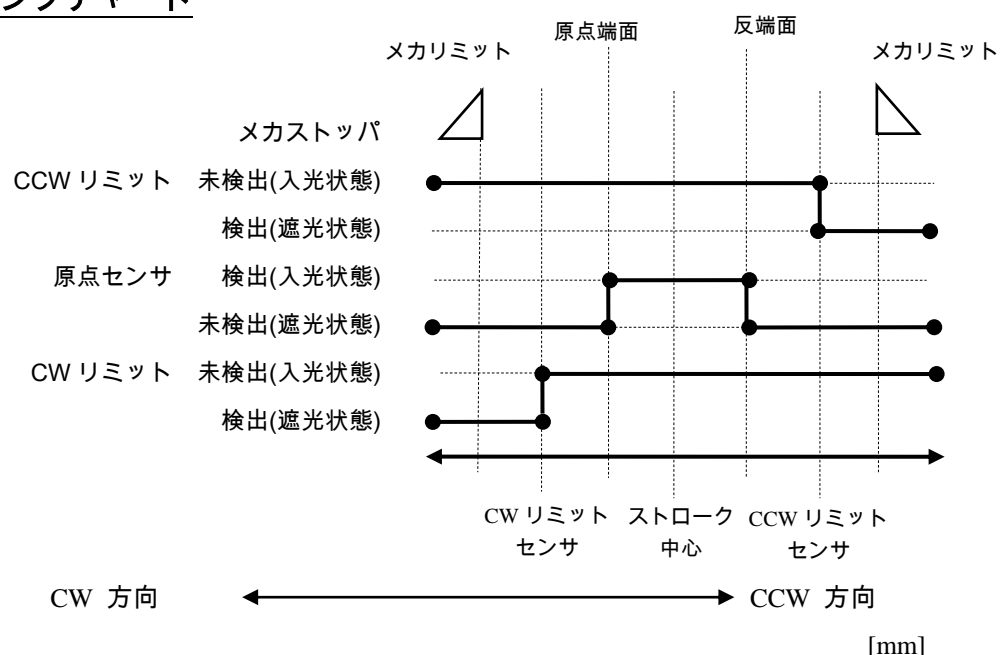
原点端面

反端面

メカリミット

メカリミット

メカストッパ

CCW リミット 未検出(入光状態)

検出(遮光状態)

原点センサ 検出(入光状態)

未検出(遮光状態)

CW リミット 未検出(入光状態)

検出(遮光状態)

CW リミット センサ

ストローク 中心

CCW リミット センサ

CW 方向

CCW 方向

[mm]